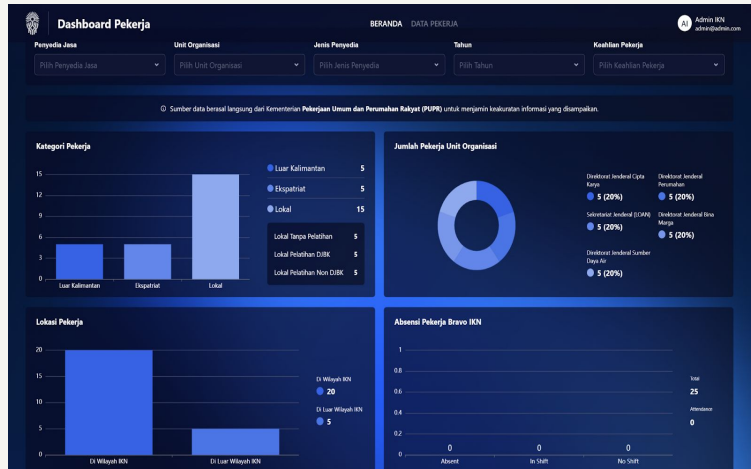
Dashboard Pekerja

BERANDA DATA PEKERJA

AI Admin IKN admin@admin.com

Penyedia Jasa
Pilih Penyedia Jasa

Unit Organisasi
Pilih Unit Organisasi

Jenis Penyedia
Pilih Jenis Penyedia

Tahun
Pilih Tahun

Keahlian Pekerja
Pilih Keahlian Pekerja

ⓘ Sumber data berasal langsung dari Kementerian **Pekerjaan Umum dan Perumahan Rakyat (PUPR)** untuk menjamin keakuratan informasi yang disampaikan.

Kategori Pekerja

15
12
9
6
3
0
Luar Kalimantan
Ekspatriat
Lokal

Luar Kalimantan 5
Ekspatriat 5
Lokal 15

Lokal Tanpa Pelatihan 5
Lokal Pelatihan DJBK 5
Lokal Pelatihan Non DJBK 5

Jumlah Pekerja Unit Organisasi

Direktorat Jenderal Cipta Karya
5 (20%)
Direktorat Jenderal Perumahan
5 (20%)
Sekretariat Jenderal (LOAN)
5 (20%)
Direktorat Jenderal Bina Marga
5 (20%)
Direktorat Jenderal Sumber Daya Air
5 (20%)

Lokasi Pekerja

20
15
10
5
0
Di Wilayah IKN
Di Luar Wilayah IKN

Di Wilayah IKN
20
Di Luar Wilayah IKN
5

Absensi Pekerja Bravo IKN

1
0.8
0.6
0.4
0.2
0
0 Absent
0 In Shift
0 No Shift

Total
25
Attendance
0